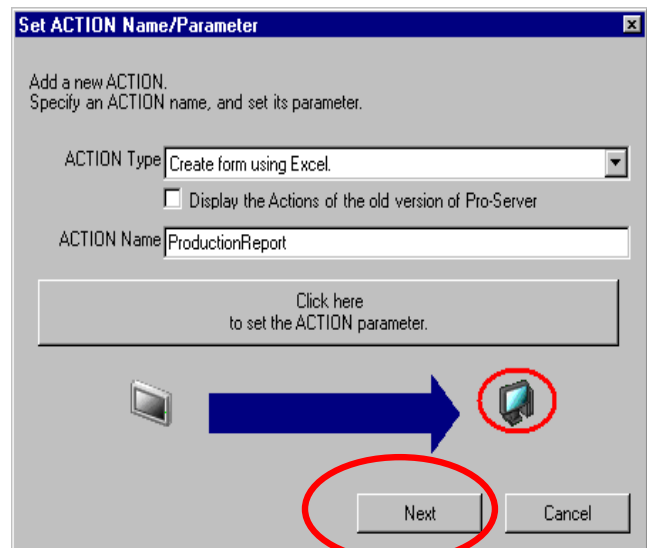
Set ACTION Name/Parameter

Add a new ACTION.
Specify an ACTION name, and set its parameter.

ACTION Type Create form using Excel.

Display the Actions of the old version of Pro-Server

ACTION Name ProductionReport

Click here
to set the ACTION parameter.

Next

Cancel